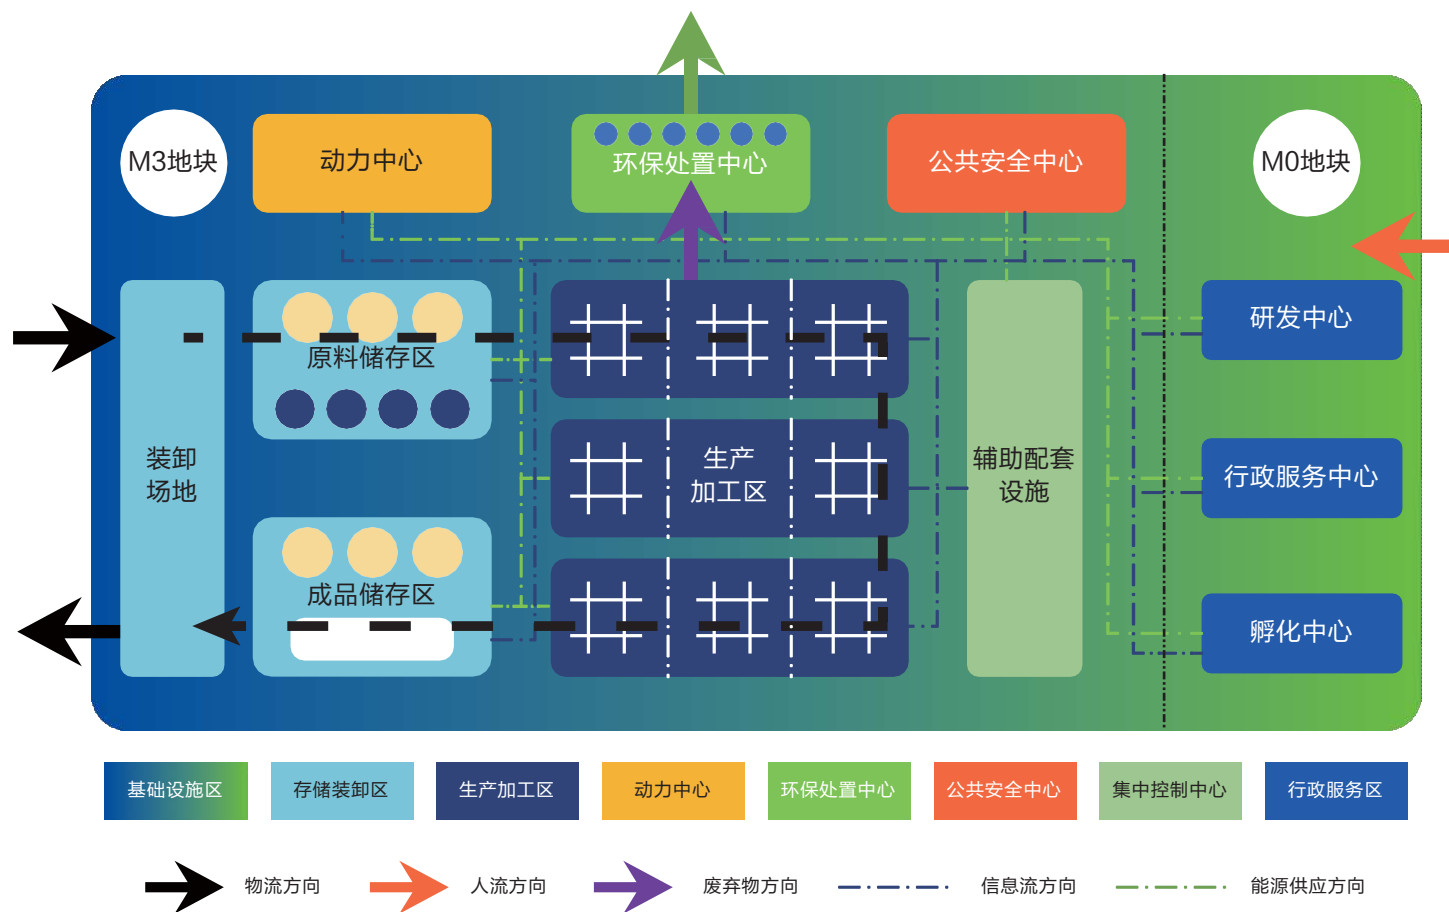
M3地块

动力中心

环保处置中心

公共安全中心

M0地块

装卸场地

原料储存区

成品储存区

生产加工区

辅助配套设施

研发中心

行政服务中心

孵化中心

基础设施区

存储装卸区

生产加工区

动力中心

环保处置中心

公共安全中心

集中控制中心

行政服务区

物流方向

人流方向

废弃物方向

信息流方向

能源供应方向